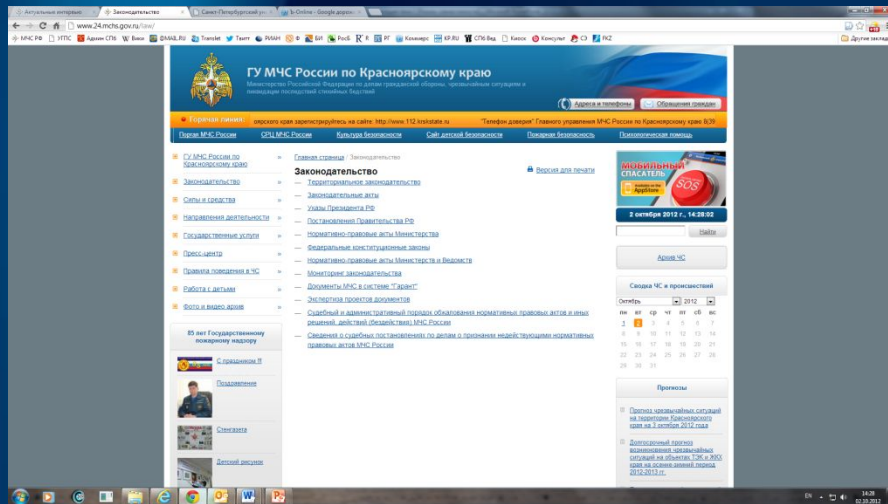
Актуальные интервью | Законодательство | Санкт-Петербургский ун | b-Online - Google докум

www.24.mchs.gov.ru/law/

МЧС РФ | УПСС | Админ СПб | Вики | @MAIL.RU | Translit | Твит | РИАН | ф | БИ | РосБ | R | ЯГ | Коммерс | KP.RU | СПб Вед | Киоск | Консульт | СЭ | RKZ | Другие закладки

ГУ МЧС России по Красноярскому краю

Министерство Российской Федерации по делам гражданской обороны, чрезвычайным ситуациям и ликвидации последствий стихийных бедствий

Адреса и телефоны | Обращения граждан

Горячая линия: ярского края зарегистрируйтесь на сайте: http://www.112.krskstate.ru "Телефон доверия" Главного управления МЧС России по Красноярскому краю 8(39

Портал МЧС России | СРЦ МЧС России | Культура безопасности | Сайт детской безопасности | Пожарная безопасность | Психологическая помощь

ГУ МЧС России по Красноярскому краю »
Законодательство »
Силы и средства »
Направления деятельности »
Государственные услуги »
Пресс-центр »
Правила поведения в ЧС »
Работа с детьми »
Фото и видео архив »

85 лет Государственному пожарному надзору

С праздником !!!
Поздравление
Стенгазета
Детский рисунок

Главная страница / Законодательство

Законодательство

Версия для печати

— Территориальное законодательство
— Законодательные акты
— Указы Президента РФ
— Постановления Правительства РФ
— Нормативно-правовые акты Министерства
— Федеральные конституционные законы
— Нормативно-правовые акты Министерств и Ведомств
— Мониторинг законодательства
— Документы МЧС в системе "Гарант"
— Экспертиза проектов документов
— Судебный и административный порядок обжалования нормативных правовых актов и иных решений, действий (бездействия) МЧС России
— Сведения о судебных постановлениях по делам о признании недействующими нормативных правовых актов МЧС России

МОБИЛЬНЫЙ СПАСАТЕЛЬ
Available on the AppStore
SOS

2 октября 2012 г., 14:28:02

Найти

Архив ЧС

Сводка ЧС и происшествий

Октябрь | 2012

| пн | вт | ср | чт | пт | сб | вс |
|---|---|---|---|---|---|---|
| 1 | 2 | 3 | 4 | 5 | 6 | 7 |
| 8 | 9 | 10 | 11 | 12 | 13 | 14 |
| 15 | 16 | 17 | 18 | 19 | 20 | 21 |
| 22 | 23 | 24 | 25 | 26 | 27 | 28 |
| 29 | 30 | 31 | | | | |

Прогнозы

Прогноз чрезвычайных ситуаций на территории Красноярского края на 3 октября 2012 года

Долгосрочный прогноз возникновения чрезвычайных ситуаций на объектах ТЭК и ЖКХ края на осенне-зимний период 2012-2013 гг.

EN 14:28 02.10.2012